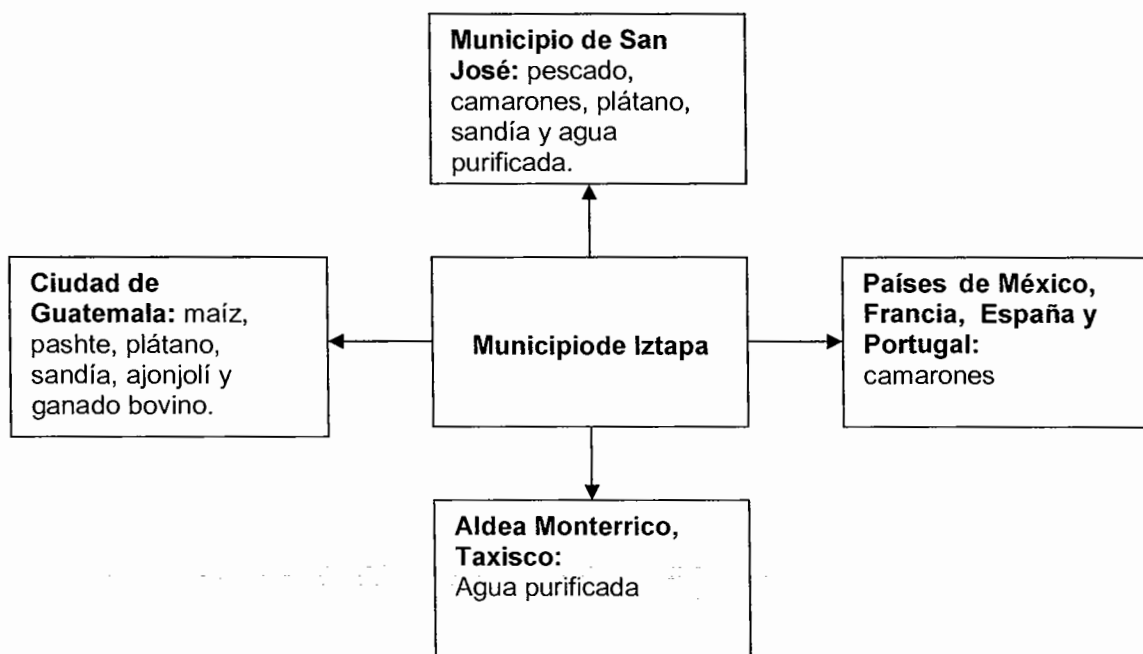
**Municipio de San José:** pescado, camarones, plátano, sandía y agua purificada.

**Ciudad de Guatemala:** maíz, pashte, plátano, sandía, ajonjolí y ganado bovino.

**Municipiode Iztapa**

**Países de México, Francia, España y Portugal:** camarones

**Aldea Monterrico, Taxisco:** Agua purificada